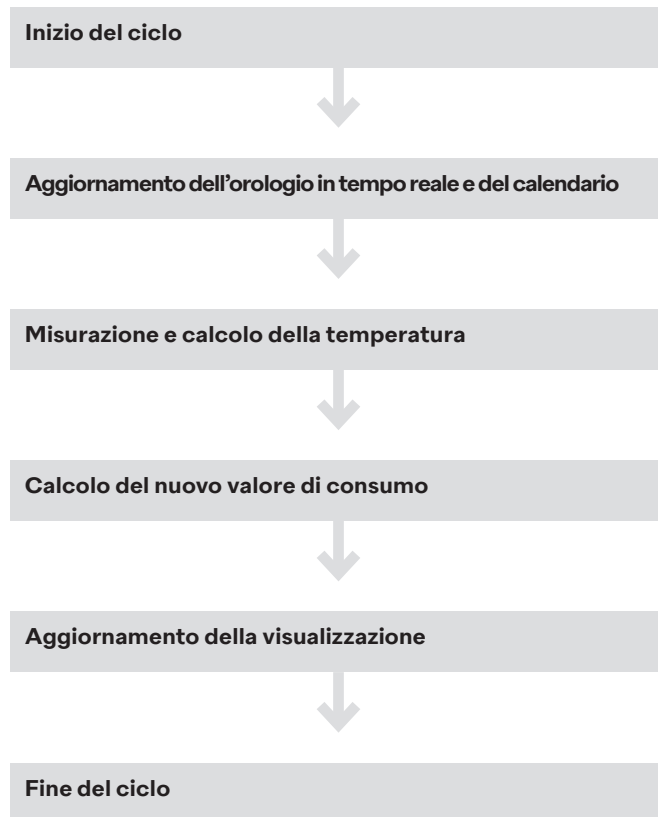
Inizio del ciclo

Aggiornamento dell’orologio in tempo reale e del calendario

Misurazione e calcolo della temperatura

Calcolo del nuovo valore di consumo

Aggiornamento della visualizzazione

Fine del ciclo